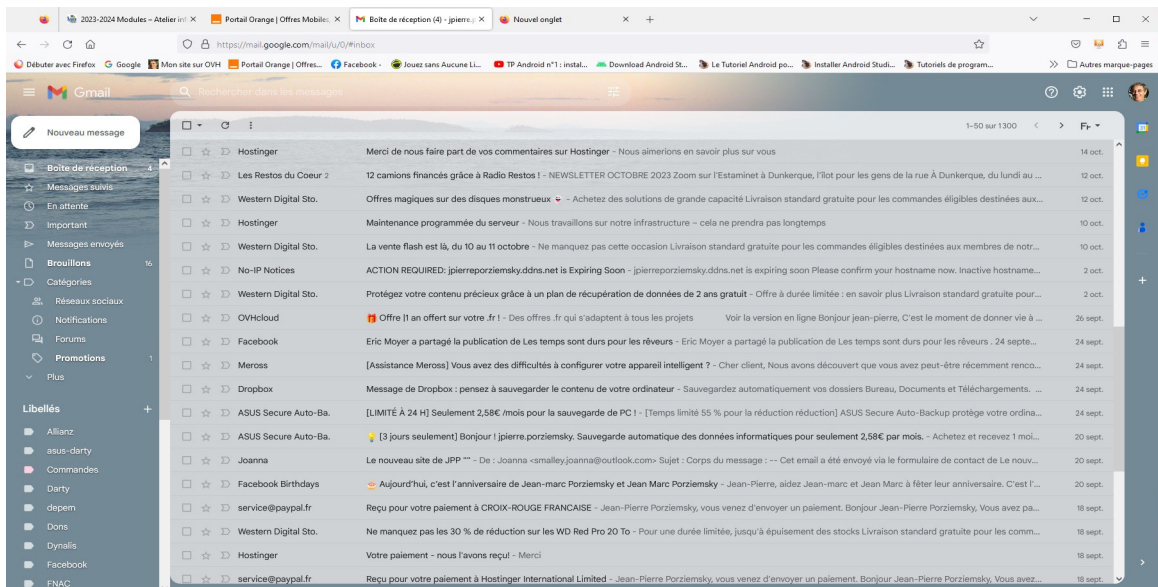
2023-2024 Modules – Atelier inf ×
Portail Orange | Offres Mobiles ×
Boîte de réception (4) - jpierre.p ×
Nouvel onglet ×
+

https://mail.google.com/mail/u/0/#inbox

Débuter avec Firefox  Google  Mon site sur OVH  Portail Orange | Offres...  Facebook -  Jouez sans Aucune Li...  TP Android n°1 : instal...  Download Android St...  Le Tutoriel Android po...  Installer Android Studi...  Tutoriels de program...  >>  Autres marque-pages

Gmail
Rechercher dans les messages

Nouveau message
Boîte de réception 4
Messages suivis
En attente
Important
Messages envoyés
Brouillons 16
Catégories
Réseaux sociaux
Notifications
Forums
Promotions 1
Plus

Libellés +
Allianz
asus-darty
Commandes
Darty
depem
Dons
Dynalis
Facebook
FNAC

1–50 sur 1300

| | | |
|---|---|---|
| Hostinger | Merci de nous faire part de vos commentaires sur Hostinger - Nous aimerions en savoir plus sur vous | 14 oct. |
| Les Restos du Coeur 2 | 12 camions financés grâce à Radio Restos ! - NEWSLETTER OCTOBRE 2023 Zoom sur l'Estaminet à Dunkerque, l'îlot pour les gens de la rue À Dunkerque, du lundi au ... | 12 oct. |
| Western Digital Sto. | Offres magiques sur des disques monstrueux - Achetez des solutions de grande capacité Livraison standard gratuite pour les commandes éligibles destinées aux... | 12 oct. |
| Hostinger | Maintenance programmée du serveur - Nous travaillons sur notre infrastructure – cela ne prendra pas longtemps | 10 oct. |
| Western Digital Sto. | La vente flash est là, du 10 au 11 octobre - Ne manquez pas cette occasion Livraison standard gratuite pour les commandes éligibles destinées aux membres de notr... | 10 oct. |
| No-IP Notices | ACTION REQUIRED: jpierreporziemsky.ddns.net is Expiring Soon - jpierreporziemsky.ddns.net is expiring soon Please confirm your hostname now. Inactive hostname... | 2 oct. |
| Western Digital Sto. | Protégez votre contenu précieux grâce à un plan de récupération de données de 2 ans gratuit - Offre à durée limitée : en savoir plus Livraison standard gratuite pour... | 2 oct. |
| OVHcloud | Offre |1 an offert sur votre .fr ! - Des offres .fr qui s'adaptent à tous les projets Voir la version en ligne Bonjour jean-pierre, C'est le moment de donner vie à ... | 26 sept. |
| Facebook | Eric Moyer a partagé la publication de Les temps sont durs pour les rêveurs - Eric Moyer a partagé la publication de Les temps sont durs pour les rêveurs . 24 septe... | 24 sept. |
| Meross | [Assistance Meross] Vous avez des difficultés à configurer votre appareil intelligent ? - Cher client, Nous avons découvert que vous avez peut-être récemment renco... | 24 sept. |
| Dropbox | Message de Dropbox : pensez à sauvegarder le contenu de votre ordinateur - Sauvegardez automatiquement vos dossiers Bureau, Documents et Téléchargements. ... | 24 sept. |
| ASUS Secure Auto-Ba. | [LIMITÉ À 24 H] Seulement 2,58€ /mois pour la sauvegarde de PC ! - [Temps limité 55 % pour la réduction réduction] ASUS Secure Auto-Backup protège votre ordina... | 24 sept. |
| ASUS Secure Auto-Ba. | [3 jours seulement] Bonjour ! jpierre.porziemsky. Sauvegarde automatique des données informatiques pour seulement 2,58€ par mois. - Achetez et recevez 1 moi... | 20 sept. |
| Joanna | Le nouveau site de JPP "" - De : Joanna <smalley.joanna@outlook.com> Sujet : Corps du message : -- Cet email a été envoyé via le formulaire de contact de Le nouv... | 20 sept. |
| Facebook Birthdays | Aujourd'hui, c'est l'anniversaire de Jean-marc Porziemsky et Jean Marc Porziemsky - Jean-Pierre, aidez Jean-marc et Jean Marc à fêter leur anniversaire. C'est l'... | 20 sept. |
| service@paypal.fr | Reçu pour votre paiement à CROIX-ROUGE FRANCAISE - Jean-Pierre Porziemsky, vous venez d'envoyer un paiement. Bonjour Jean-Pierre Porziemsky, Vous avez pa... | 18 sept. |
| Western Digital Sto. | Ne manquez pas les 30 % de réduction sur les WD Red Pro 20 To - Pour une durée limitée, jusqu'à épuisement des stocks Livraison standard gratuite pour les comm... | 18 sept. |
| Hostinger | Votre paiement - nous l'avons reçu! - Merci | 18 sept. |
| service@paypal.fr | Reçu pour votre paiement à Hostinger International Limited - Jean-Pierre Porziemsky, vous venez d'envoyer un paiement. Bonjour Jean-Pierre Porziemsky, Vous avez... | 18 sept. |